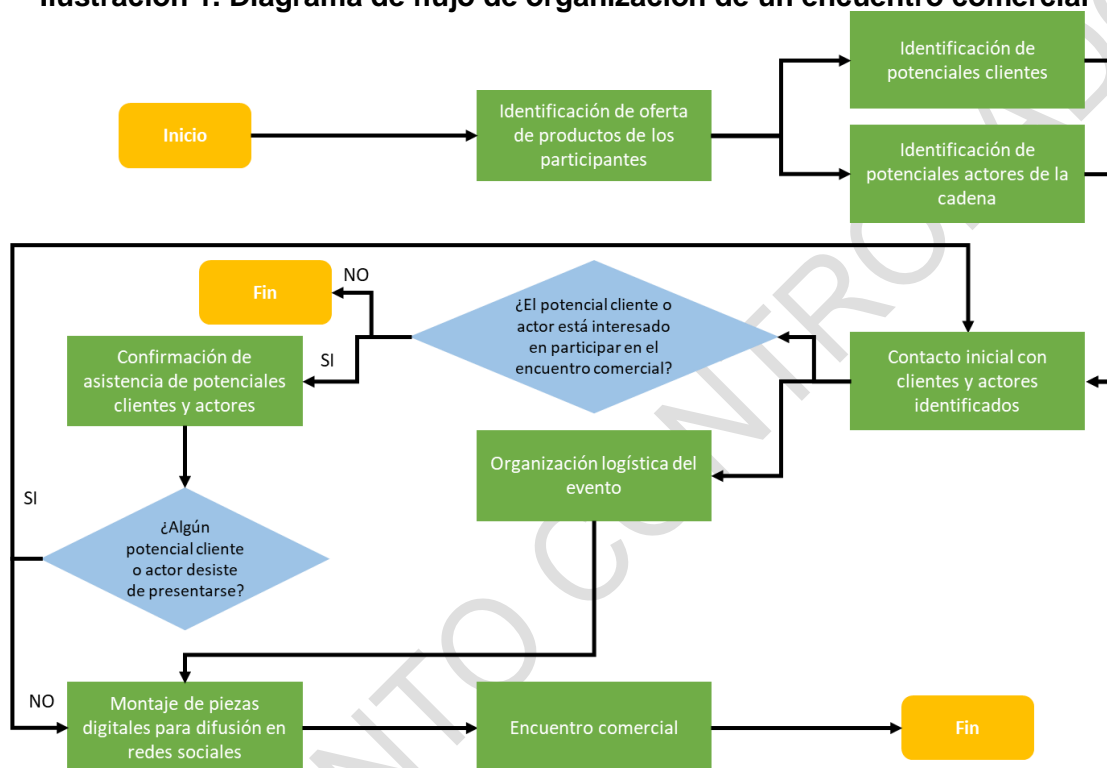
Ilustración 1. Diagrama de flujo de organización de un encuentro comercial

Inicio

Identificación de oferta de productos de los participantes

Identificación de potenciales clientes

Identificación de potenciales actores de la cadena

Contacto inicial con clientes y actores identificados

¿El potencial cliente o actor está interesado en participar en el encuentro comercial?

NO

Fin

SI

Confirmación de asistencia de potenciales clientes y actores

Organización logística del evento

¿Algún potencial cliente o actor desiste de presentarse?

SI

NO

Montaje de piezas digitales para difusión en redes sociales

Encuentro comercial

Fin